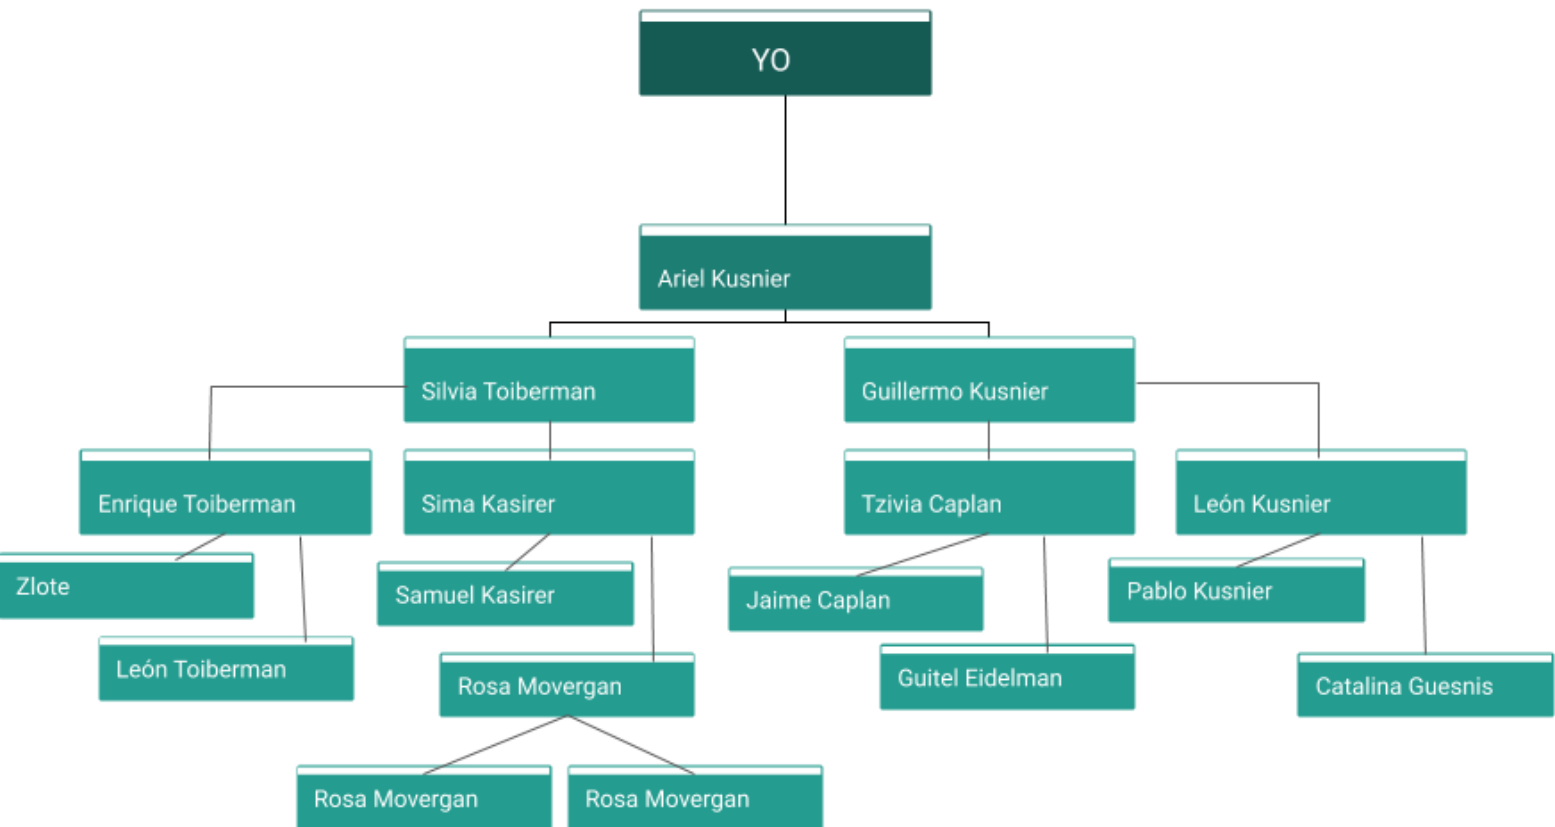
YO

Ariel Kusnier

Silvia Toiberman

Guillermo Kusnier

Enrique Toiberman

Sima Kasirer

Tzivia Caplan

León Kusnier

Zlote

Samuel Kasirer

Jaime Caplan

Pablo Kusnier

León Toiberman

Rosa Movergan

Guitel Eidelman

Catalina Guesnis

Rosa Movergan

Rosa Movergan